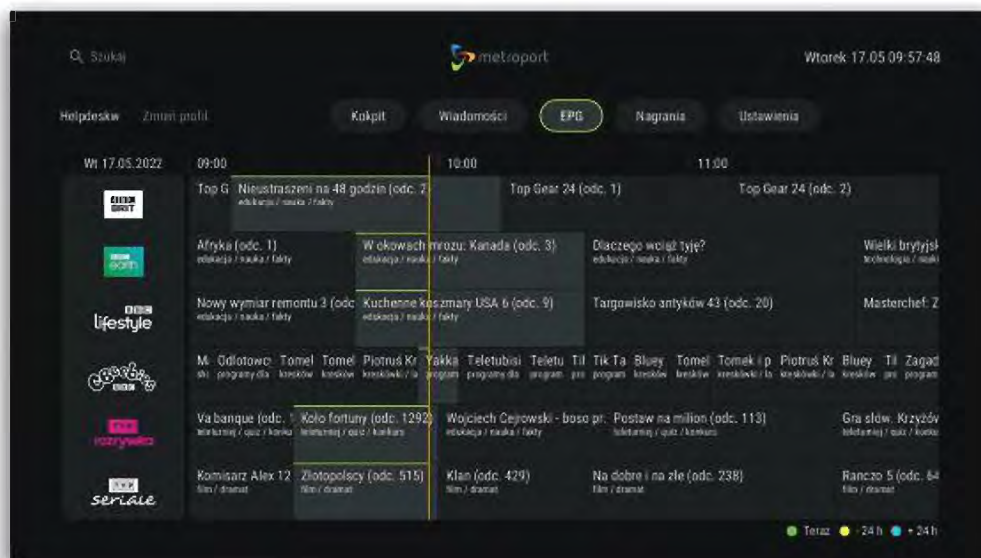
Szukaj

metroport

Wtorek 17.05 09:57:48

Helpdeskw Zmień profil

Kokpit Wiadomości EPG Nagrania Ustawienia

Wt 17.05.2022 09:00 10:00 11:00

BBC BRIT
Top G Nieustraszeni na 48 godzin (odc. 2) edukacja / nauka / fakty
Top Gear 24 (odc. 1)
Top Gear 24 (odc. 2)

BBC earth
Afryka (odc. 1) edukacja / nauka / fakty
W okowach mrozu: Kanada (odc. 3) edukacja / nauka / fakty
Dlaczego wciąż tyję? edukacja / nauka / fakty
Wielki brytyjsk technologia / nauki

BBC lifestyle
Nowy wymiar remontu 3 (odc edukacja / nauka / fakty
Kuchenne koszmary USA 6 (odc. 9) edukacja / nauka / fakty
Targowisko antyków 43 (odc. 20)
Masterchef: Z

cbeebies BBC
M shi Odlotowc programy dla Tomel kresków Tomel kreskow Piotruś Kr kreskówki / la Yakka program Teletubisi programy dla Teletu program Til pro Tik Ta program Bluey kreskó Tomel kreskow Tomek i p kreskówki / la Piotruś Kr kreskówki / la Bluey kreskow Til pro Zagad program

TVP rozrywka
Va banque (odc. 1 teleturniej / quiz / konku
Koło fortuny (odc. 1292) teleturniej / quiz / konkurs
Wojciech Cejrowski - boso pr. edukacja / nauka / fakty
Postaw na milion (odc. 113) teleturniej / quiz / konkurs
Gra słów. Krzyżów teleturniej / quiz / konku

TVP seriale
Komisarz Alex 12 film / dramat
Złotopolscy (odc. 515) film / dramat
Klan (odc. 429) film / dramat
Na dobre i na złe (odc. 238) film / dramat
Ranczo 5 (odc. 64 film / dramat

Teraz -24 h +24 h